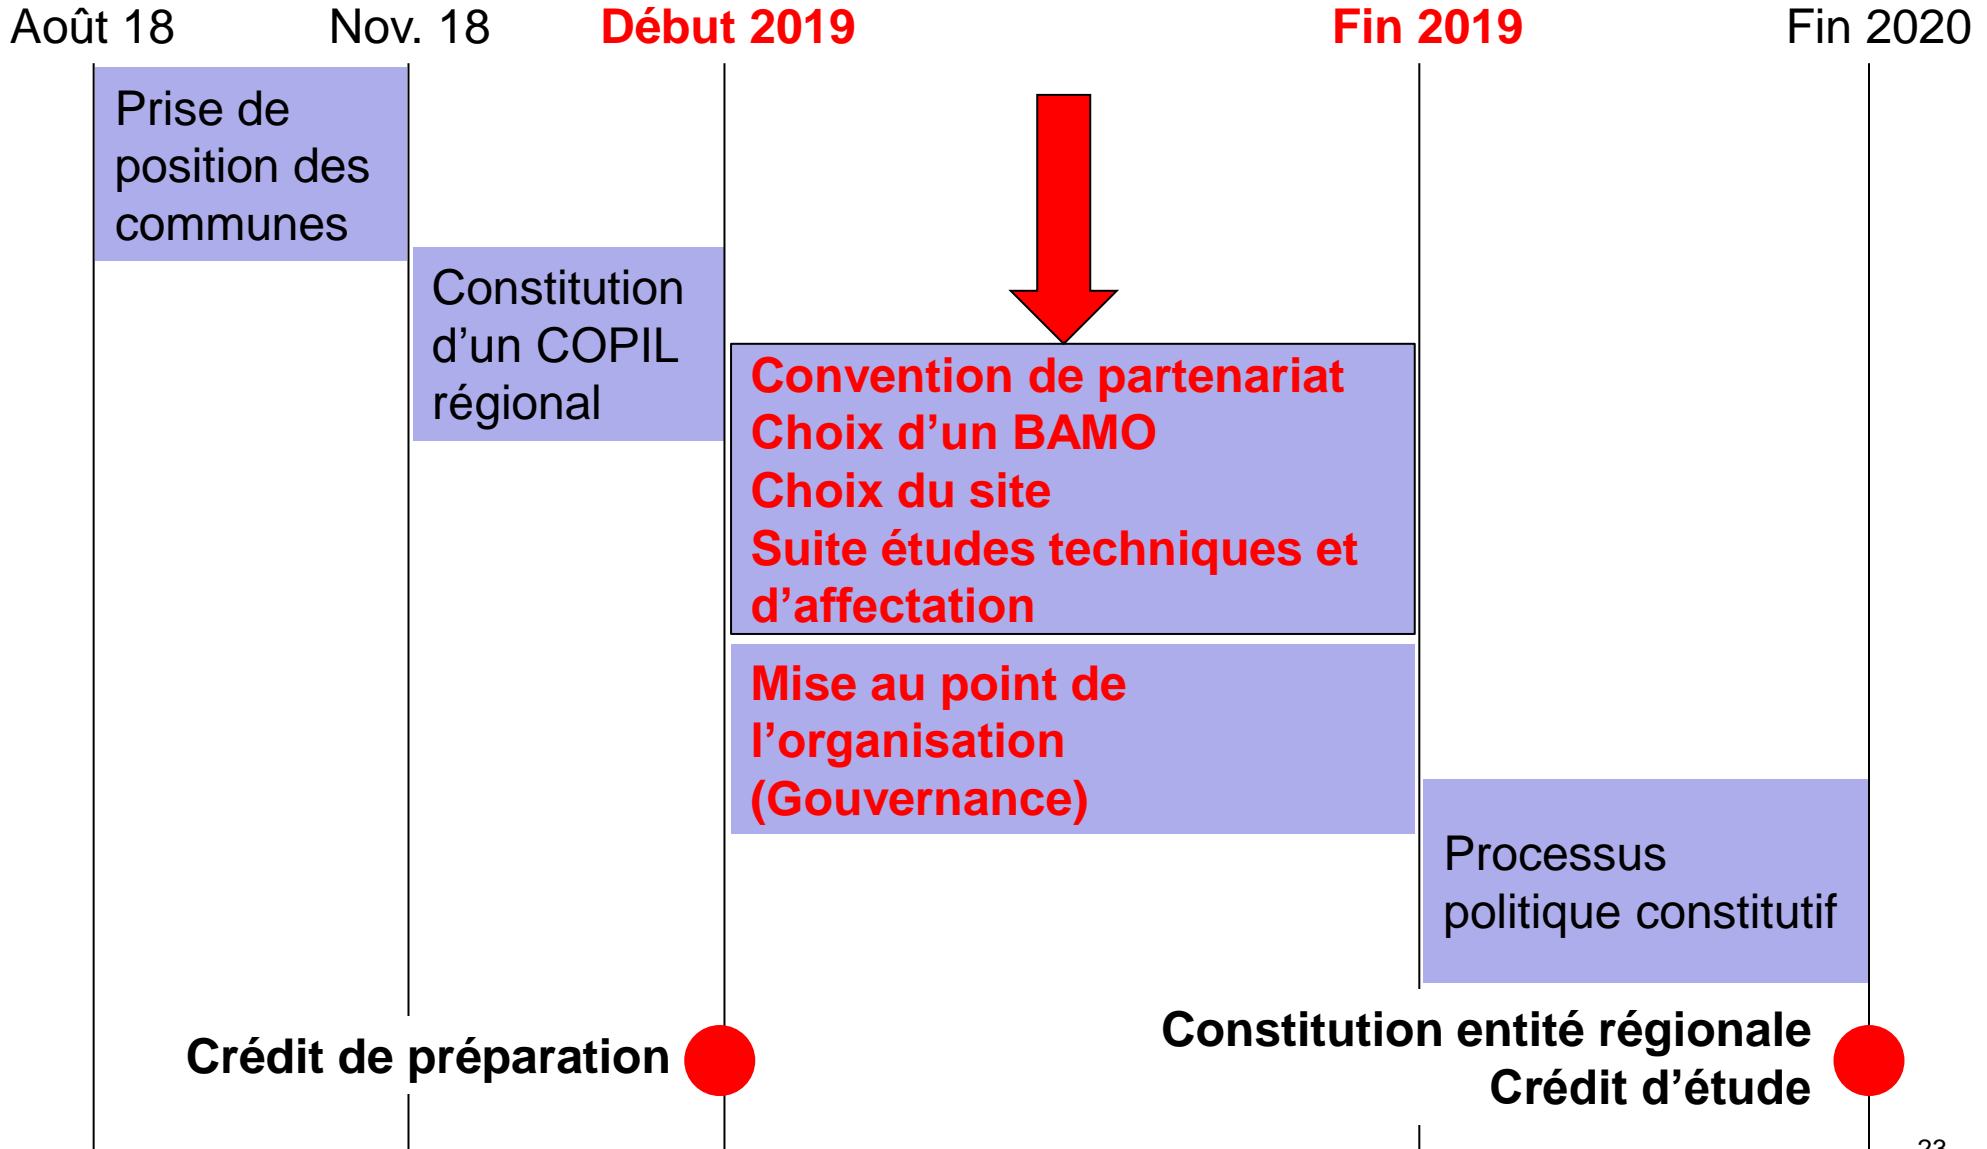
Août 18
Nov. 18
Début 2019
Fin 2019
Fin 2020

Prise de position des communes

Constitution d’un COPIL régional

Convention de partenariat
Choix d’un BAMO
Choix du site
Suite études techniques et d’affectation

Mise au point de l’organisation (Gouvernance)

Processus politique constitutif

Crédit de préparation

Constitution entité régionale
Crédit d’étude

23